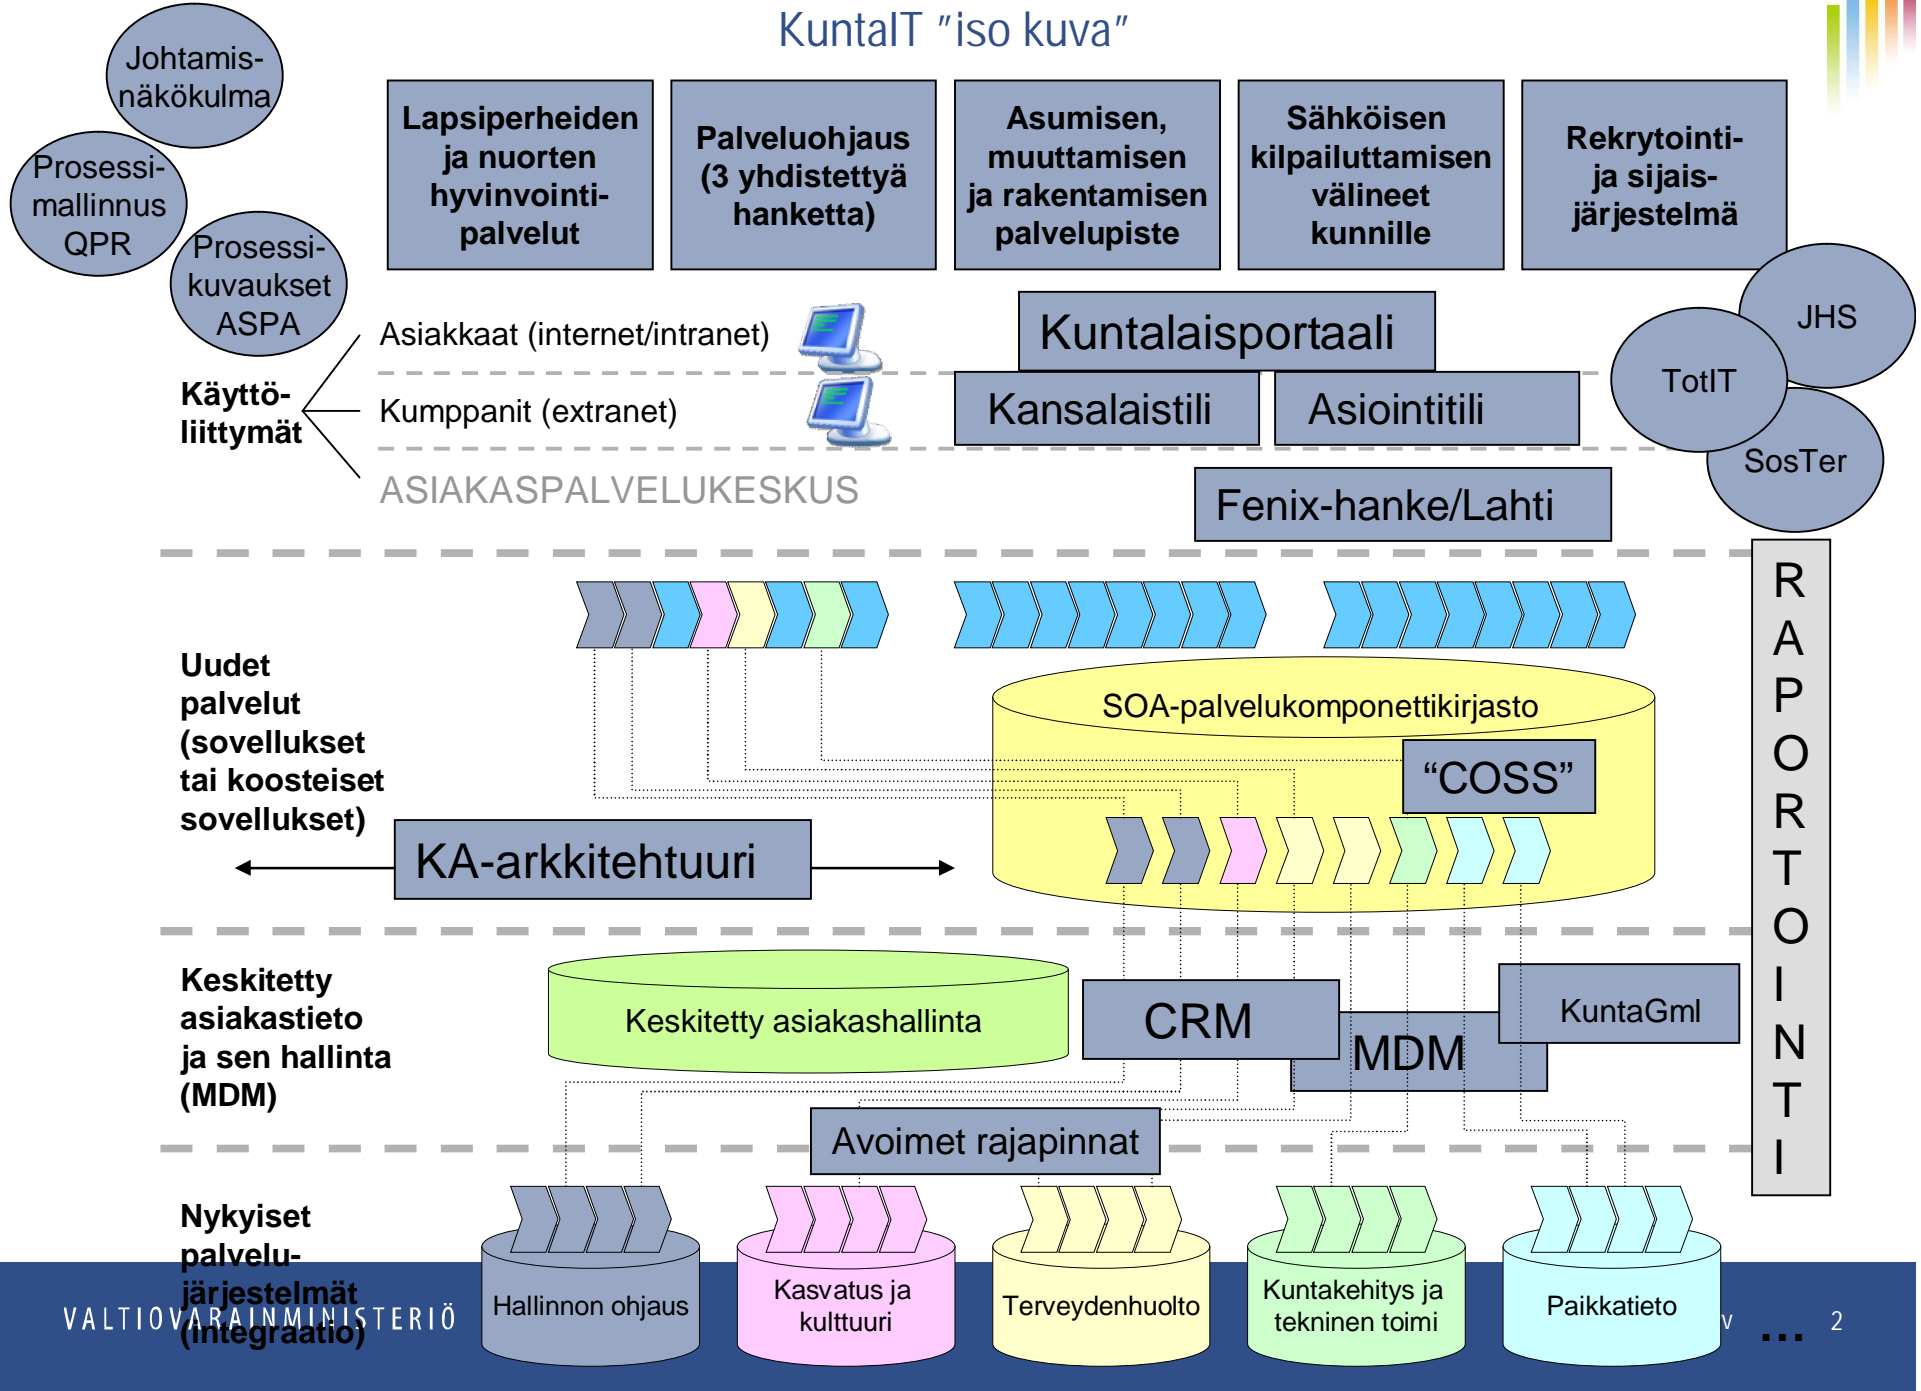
KuntaIT "iso kuva"

Johtamis-näkökulma

Prosessi-mallinnus QPR

Prosessi-kuvaukset ASPA

Lapsiperheiden ja nuorten hyvinvointi-palvelut

Palveluohjaus (3 yhdistettyä hanketta)

Asumisen, muuttamisen ja rakentamisen palvelupiste

Sähköisen kilpailuttamisen välineet kunnille

Rekrytointi- ja sijais-järjestelmä

Asiakkaat (internet/intranet)

Kuntalaisportaali

JHS

TotIT

SosTer

Käyttö-liittymät

Kumppanit (extranet)

Kansalaistili

Asiointitili

ASIAKASPALVELUKESKUS

Fenix-hanke/Lahti

RAPORTOINTI

Uudet palvelut (sovellukset tai koosteiset sovellukset)

SOA-palvelukomponettikirjasto

"COSS"

KA-arkkitehtuuri

Keskitetty asiakastieto ja sen hallinta (MDM)

Keskitetty asiakashallinta

CRM

MDM

KuntaGml

Avoimet rajapinnat

Nykyiset palvelu-järjestelmät (integraatio)

VALTIOVARAINMINISTERIÖ

Hallinnon ohjaus

Kasvatus ja kulttuuri

Terveydenhuolto

Kuntakehitys ja tekninen toimi

Paikkatieto

v

...

2